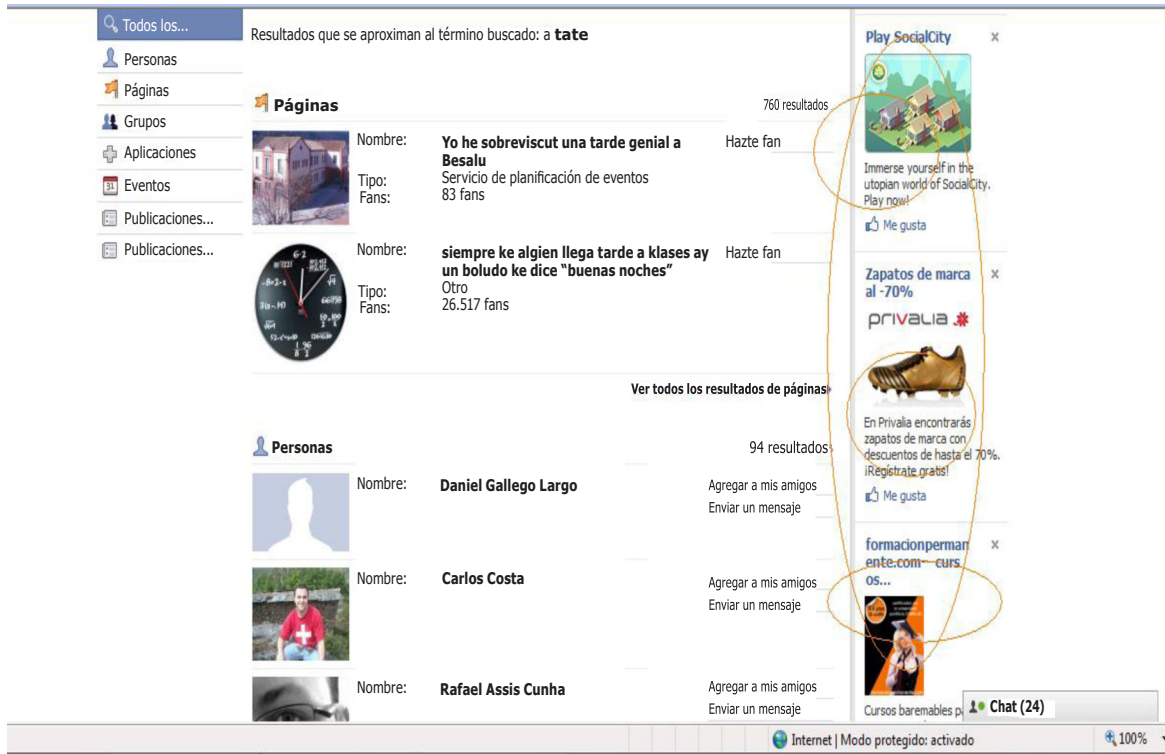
Todos los...
Personas
Páginas
Grupos
Aplicaciones
Eventos
Publicaciones...
Publicaciones...

Resultados que se aproximan al término buscado: a **tate**

Páginas 760 resultados

Nombre: **Yo he sobreviscut una tarde genial a Besalu** Hazte fan
Tipo: Servicio de planificación de eventos
Fans: 83 fans

Nombre: **siempre ke algien llega tarde a klases ay un boludo ke dice "buenas noches"** Hazte fan
Tipo: Otro
Fans: 26.517 fans

Ver todos los resultados de páginas

Personas 94 resultados

Nombre: **Daniel Gallego Largo** Agregar a mis amigos
Enviar un mensaje

Nombre: **Carlos Costa** Agregar a mis amigos
Enviar un mensaje

Nombre: **Rafael Assis Cunha** Agregar a mis amigos
Enviar un mensaje

Play SocialCity ×
Immerse yourself in the utopian world of SocialCity. Play now!
Me gusta

Zapatos de marca al -70% ×
privalia
En Privalia encontrarás zapatos de marca con descuentos de hasta el 70%. ¡Regístrate gratis!
Me gusta

formacionpermanente.com-- cursos... ×
Cursos baremables p

Chat (24)

Internet | Modo protegido: activado
100%